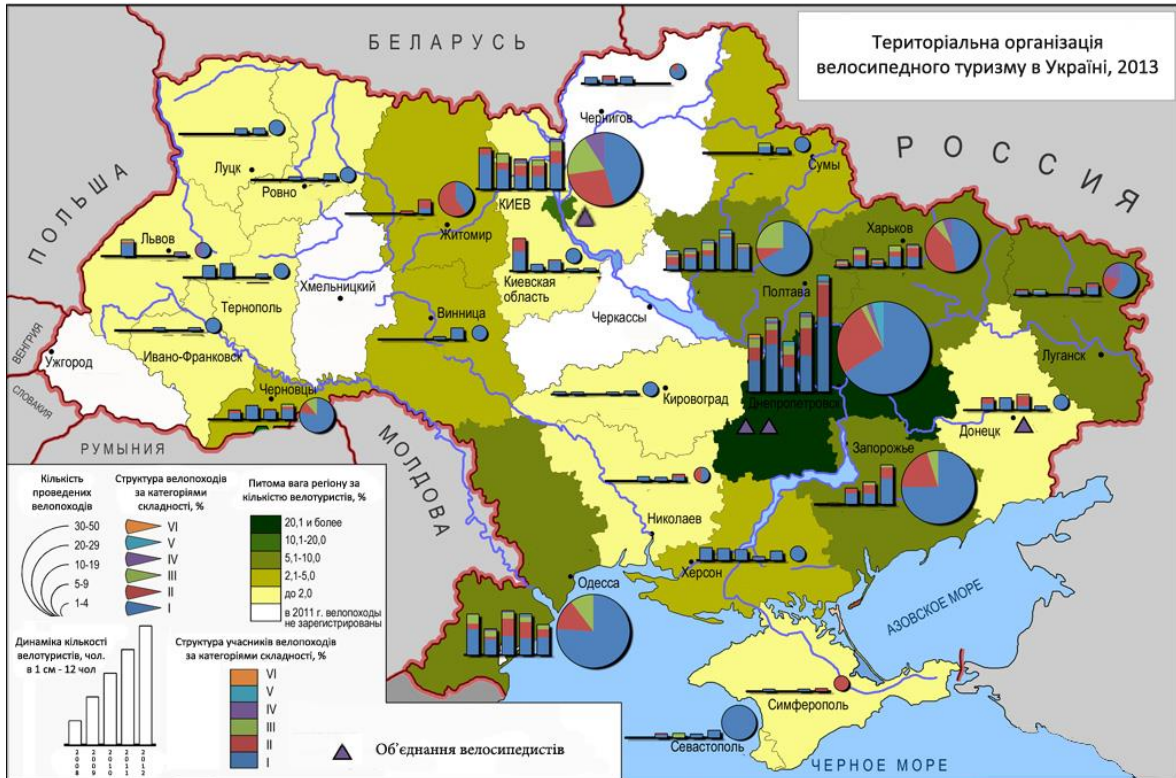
Територіальна організація велосипедного туризму в Україні, 2013

БЕЛАРУСЬ

РОССИЯ

ПОЛЬША

ВЕНГРИЯ

СЛОВАКИЯ

РУМЫНИЯ

МОЛДОВА

Чернигов

Сумы

Луцк

Ровно

КИЕВ

Житомир

Львов

Харьков

Киевская область

Хмельницкий

Тернополь

Полтава

Винница

Черкассы

Ужгород

Ивано-Франковск

Луганск

Черновцы

Кировоград

Днепропетровск

Донецк

Запорожье

Николаев

Херсон

Одесса

АЗОВСКОЕ МОРЕ

Симферополь

Севастополь

ЧЕРНОЕ МОРЕ

Кількість проведених велопоходів

30-50
20-29
10-19
5-9
1-4

Структура велопоходів за категоріями складності, %

VI
V
IV
III
II
I

Питома вага регіону за кількістю велотуристів, %

20,1 и более
10,1-20,0
5,1-10,0
2,1-5,0
до 2,0
в 2011 г. велопоходы не зарегистрированы

Динаміка кількості велотуристів, чол. в 1 см - 12 чол

2008
2009
2010
2011
2012

Структура учасників велопоходів за категоріями складності, %

VI
V
IV
III
II
I

Об'єднання велосипедистів